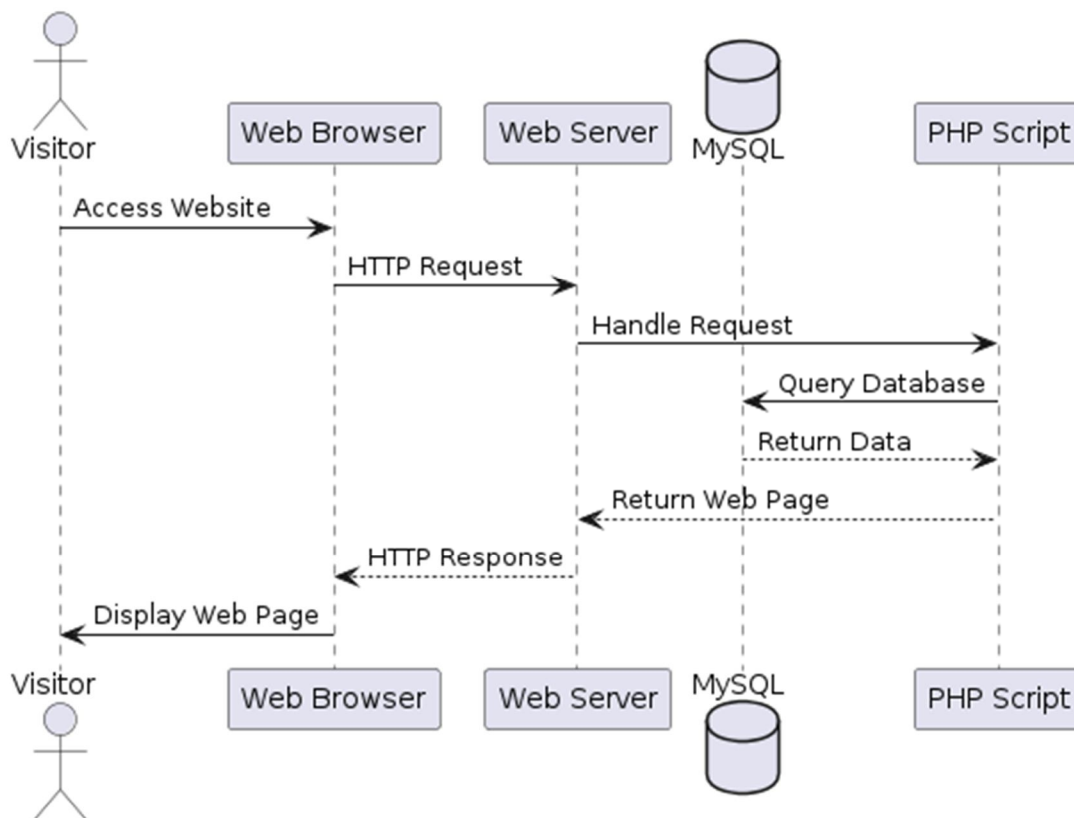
Visitor
Web Browser
Web Server
MySQL
PHP Script

Access Website
HTTP Request
Handle Request
Query Database
Return Data
Return Web Page
HTTP Response
Display Web Page

Visitor
Web Browser
Web Server
MySQL
PHP Script